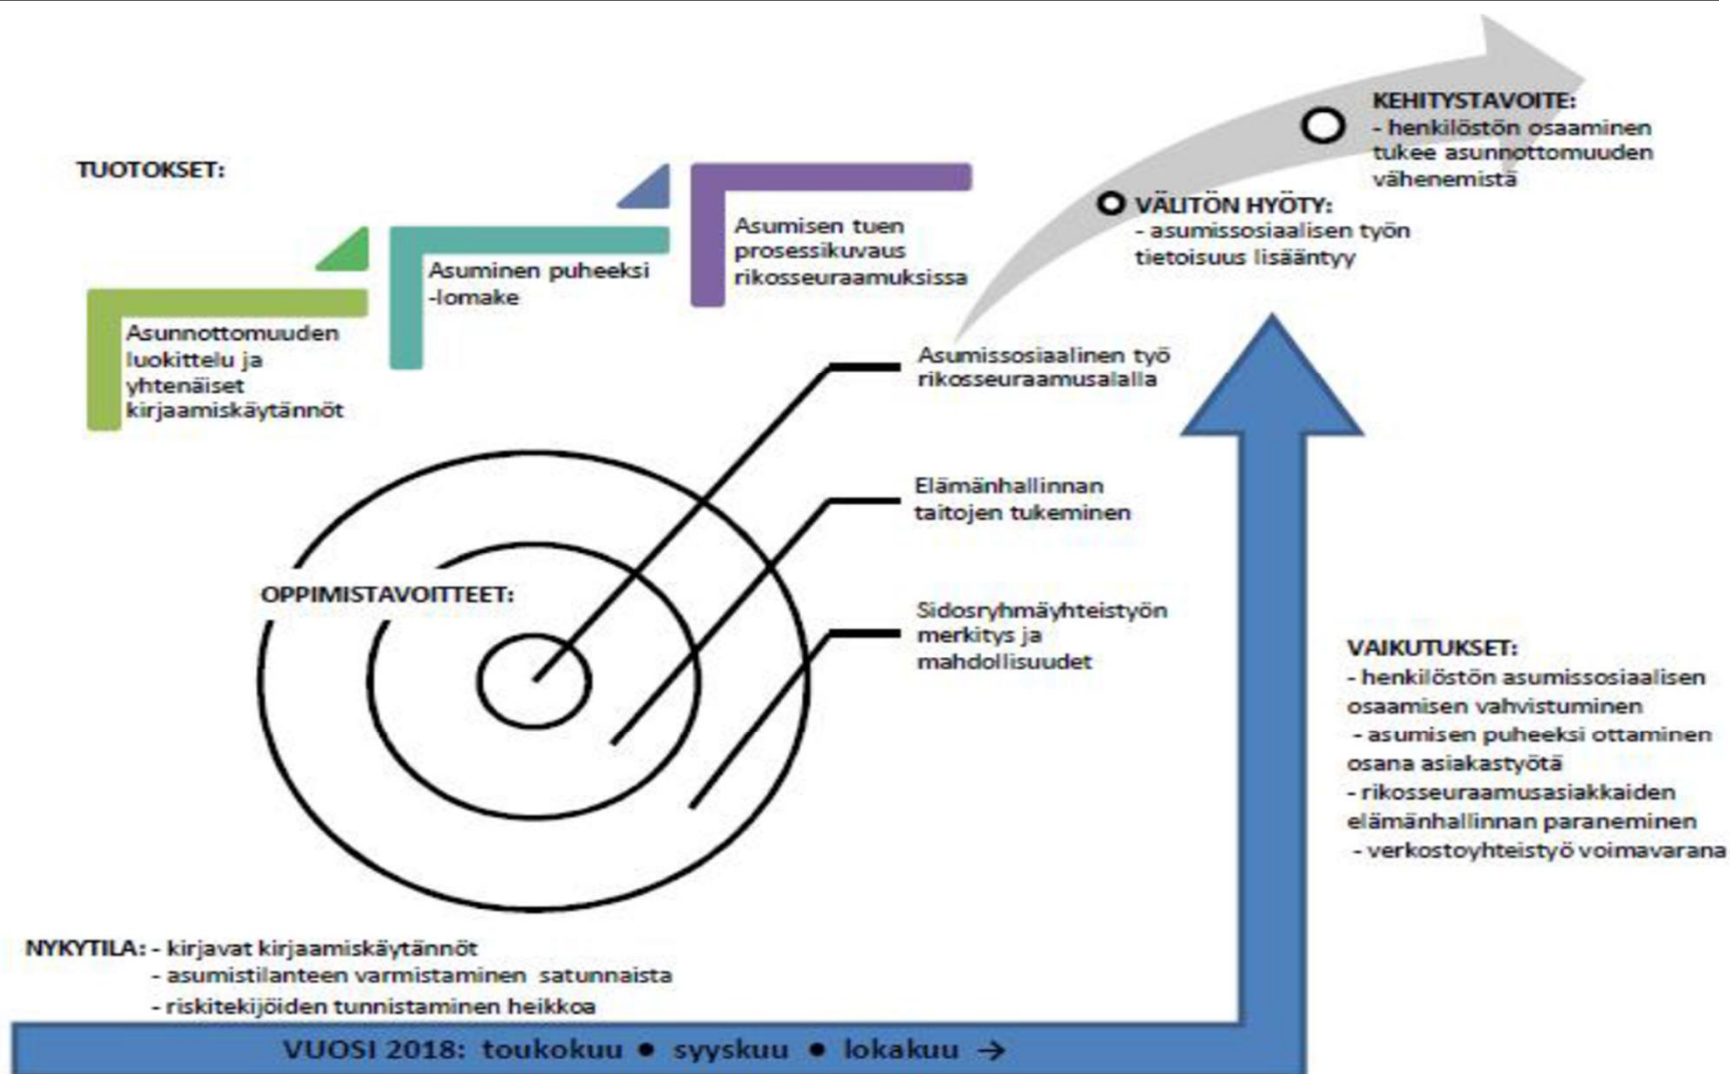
KEHITYSTAVOITE:
- henkilöstön osaaminen tukee asunnottomuuden vähenemistä

TUOTOKSET:

VÄLITÖN HYÖTY:
- asumissosiaalisen työn tietoisuus lisääntyy

Asumisen tuen prosessikuvaus rikosseuraamuksissa

Asuminen puheeksi -lomake

Asunnottomuuden luokittelu ja yhtenäiset kirjaamiskäytännöt

Asumissosiaalinen työ rikosseuraamusalalla

Elämänhallinnan taitojen tukeminen

OPPIMISTAVOITTEET:

Sidosryhmäyhteistyön merkitys ja mahdollisuudet

VAIKUTUKSET:
- henkilöstön asumissosiaalisen osaamisen vahvistuminen
- asumisen puheeksi ottaminen osana asiakastyötä
- rikosseuraamusasiakkaiden elämänhallinnan paraneminen
- verkostoyhteistyö voimavarana

NYKYTILA: - kirjavat kirjaamiskäytännöt
- asumistilanteen varmistaminen satunnaista
- riskitekijöiden tunnistaminen heikkoa

VUOSI 2018: toukokuu • syyskuu • lokakuu →